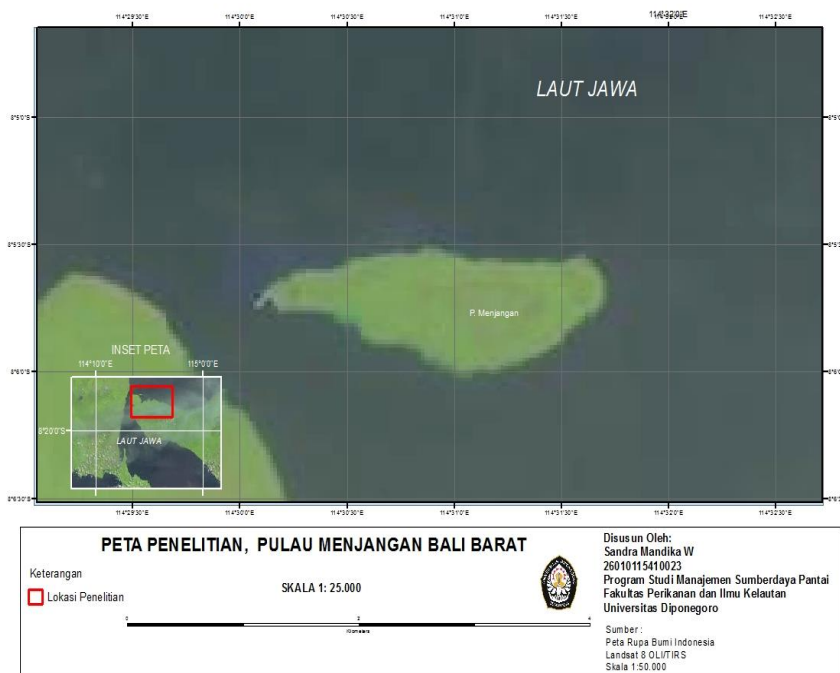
114°29'30"E 114°30'0"E 114°30'30"E 114°31'0"E 114°31'30"E 114°32'0"E 114°32'30"E

LAUT JAWA

8°5'0"S

8°5'30"S

8°6'0"S

8°6'30"S

P. Menjangan

INSET PETA

114°0'0"E 115°0'0"E

8°20'0"S

LAUT JAWA

114°29'30"E 114°30'0"E 114°30'30"E 114°31'0"E 114°31'30"E 114°32'0"E 114°32'30"E

PETA PENELITIAN, PULAU MENJANGAN BALI BARAT

Keterangan

Lokasi Penelitian

SKALA 1: 25.000

0 2 4

Kilometers

Disusun Oleh:
Sandra Mandika W
26010115410023
Program Studi Manajemen Sumberdaya Pantai
Fakultas Perikanan dan Ilmu Kelautan
Universitas Diponegoro

Sumber :
Peta Rupa Bumi Indonesia
Landsat 8 OLI/TIRS
Skala 1:50.000